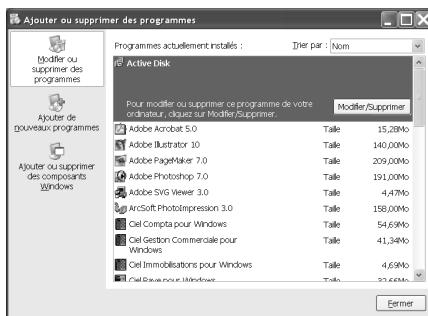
Ajouter ou supprimer des programmes

Modifier ou supprimer des programmes

Ajouter de nouveaux programmes

Ajouter ou supprimer des composants Windows

Programmes actuellement installés :

Trier par : Nom

Active Disk

Pour modifier ou supprimer ce programme de votre ordinateur, cliquez sur Modifier/Supprimer.

Modifier/Supprimer

| | | |
|---|---|---|
| Adobe Acrobat 5.0 | Taille | 15,28Mo |
| Adobe Illustrator 10 | Taille | 140,00Mo |
| Adobe PageMaker 7.0 | Taille | 209,00Mo |
| Adobe Photoshop 7.0 | Taille | 191,00Mo |
| Adobe SVG Viewer 3.0 | Taille | 4,47Mo |
| ArcSoft PhotoImpression 3.0 | Taille | 158,00Mo |
| Ciel Compta pour Windows | Taille | 54,69Mo |
| Ciel Gestion Commerciale pour Windows | Taille | 41,34Mo |
| Ciel Immobilisations pour Windows | Taille | 4,69Mo |
| Ciel Paye pour Windows | Taille | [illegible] |

Fermer